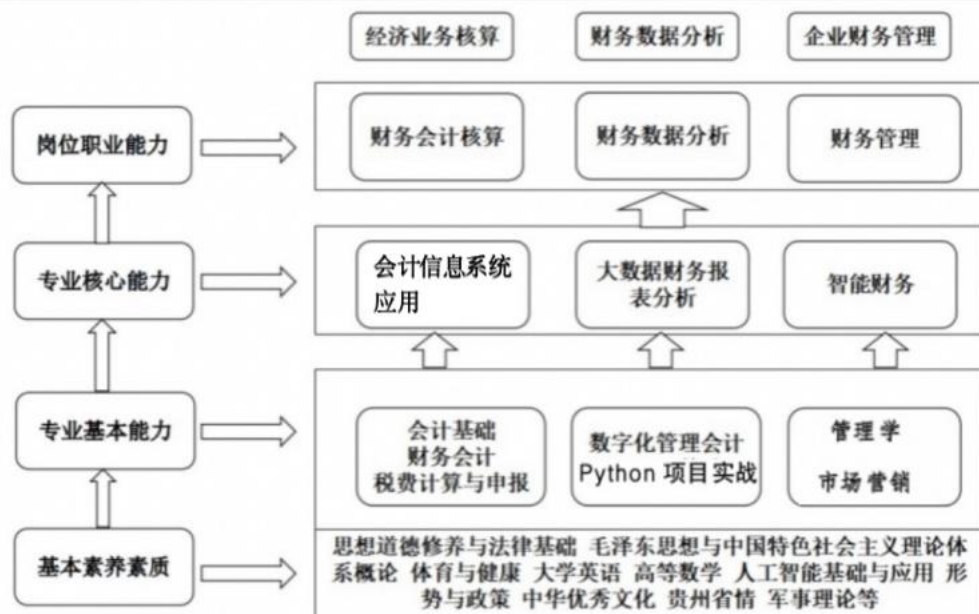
经济业务核算

财务数据分析

企业财务管理

岗位职业能力

财务会计核算

财务数据分析

财务管理

专业核心能力

会计信息系统应用

大数据财务报表分析

智能财务

专业基本能力

会计基础
财务会计
税费计算与申报

数字化管理会计
Python 项目实战

管理学
市场营销

基本素养素质

思想道德修养与法律基础 毛泽东思想与中国特色社会主义理论体系概论 体育与健康 大学英语 高等数学 人工智能基础与应用 形势与政策 中华优秀文化 贵州省情 军事理论等